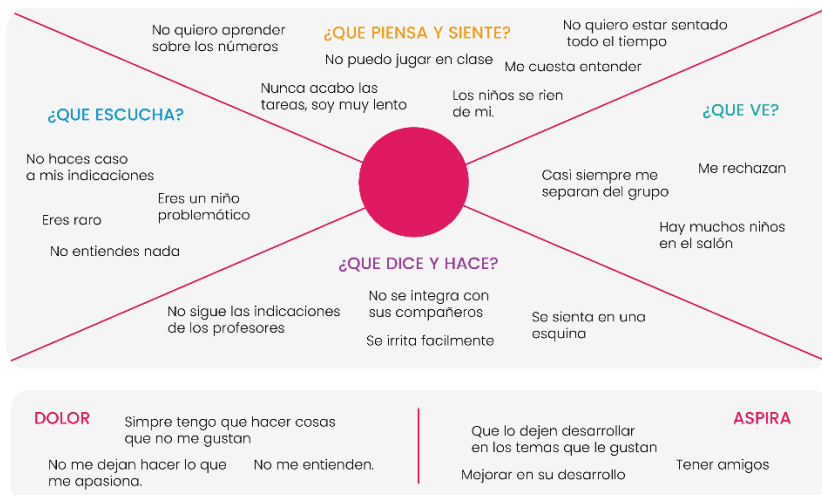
¿QUE PIENSA Y SIENTE?

No quiero aprender sobre los números

No puedo jugar en clase

No quiero estar sentado todo el tiempo

Me cuesta entender

Nunca acabo las tareas, soy muy lento

Los niños se rien de mi.

¿QUE ESCUCHA?

No haces caso a mis indicaciones

Eres un niño problemático

Eres raro

No entiendes nada

¿QUE VE?

Casi siempre me separan del grupo

Me rechazan

Hay muchos niños en el salón

¿QUE DICE Y HACE?

No sigue las indicaciones de los profesores

No se integra con sus compañeros

Se irrita facilmente

Se sienta en una esquina

DOLOR

Simpre tengo que hacer cosas que no me gustan

No me dejan hacer lo que me apasiona.

No me entienden.

ASPIRA

Que lo dejen desarrollar en los temas que le gustan

Mejorar en su desarrollo

Tener amigos